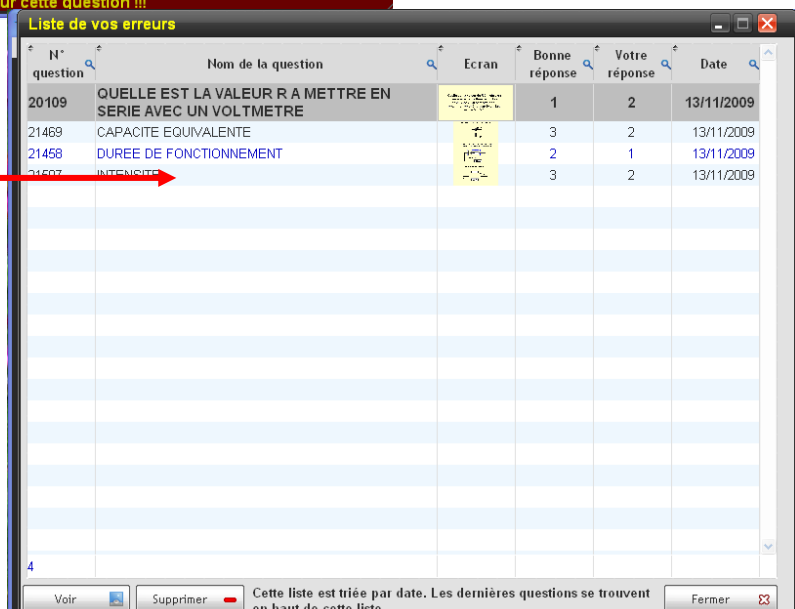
ur cette question !!!

Liste de vos erreurs

| N° question | Nom de la question | Ecran | Bonne réponse | Votre réponse | Date |
|---|---|---|---|---|---|
| 20109 | QUELLE EST LA VALEUR R A METTRE EN SERIE AVEC UN VOLTMETRE | | 1 | 2 | 13/11/2009 |
| 21469 | CAPACITE EQUIVALENTE | | 3 | 2 | 13/11/2009 |
| 21458 | DUREE DE FONCTIONNEMENT | | 2 | 1 | 13/11/2009 |
| 21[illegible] | INTENSITE | | 3 | 2 | 13/11/2009 |

4

Voir

Supprimer

Cette liste est triée par date. Les dernières questions se trouvent en haut de cette liste.

Fermer